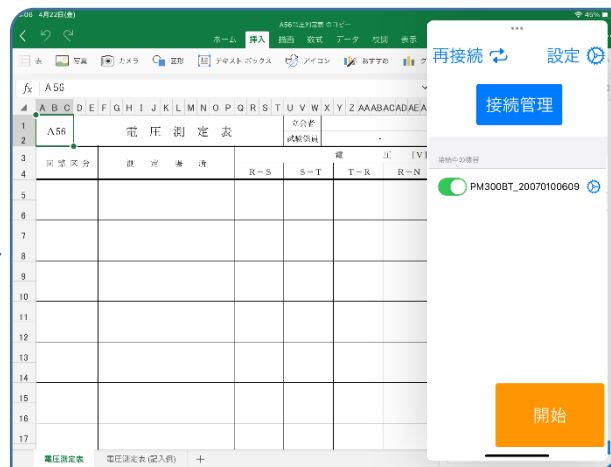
4月23日(金)

A56電圧測定表 のコピー

46%

ホーム 挿入 描画 数式 データ 校閲 表示

表 写真 カメラ 図形 テキストボックス アイコン おすすめ

$f_x$ A56

A B C D E F G H I J K L M N O P Q R S T U V W X Y Z AA AB AC AD AE AA

A56 電圧測定表 立会者 試験係員

回路区分 使用場所 電圧 [V]

R－S S－T T－R R－N

1 2 3 4 5 6 7 8 9 10 11 12 13 14 15 16 17

電圧測定表 電圧測定表 (記入例) +

再接続 設定

接続管理

接続中の機器

PM300BT_20070100609

開始